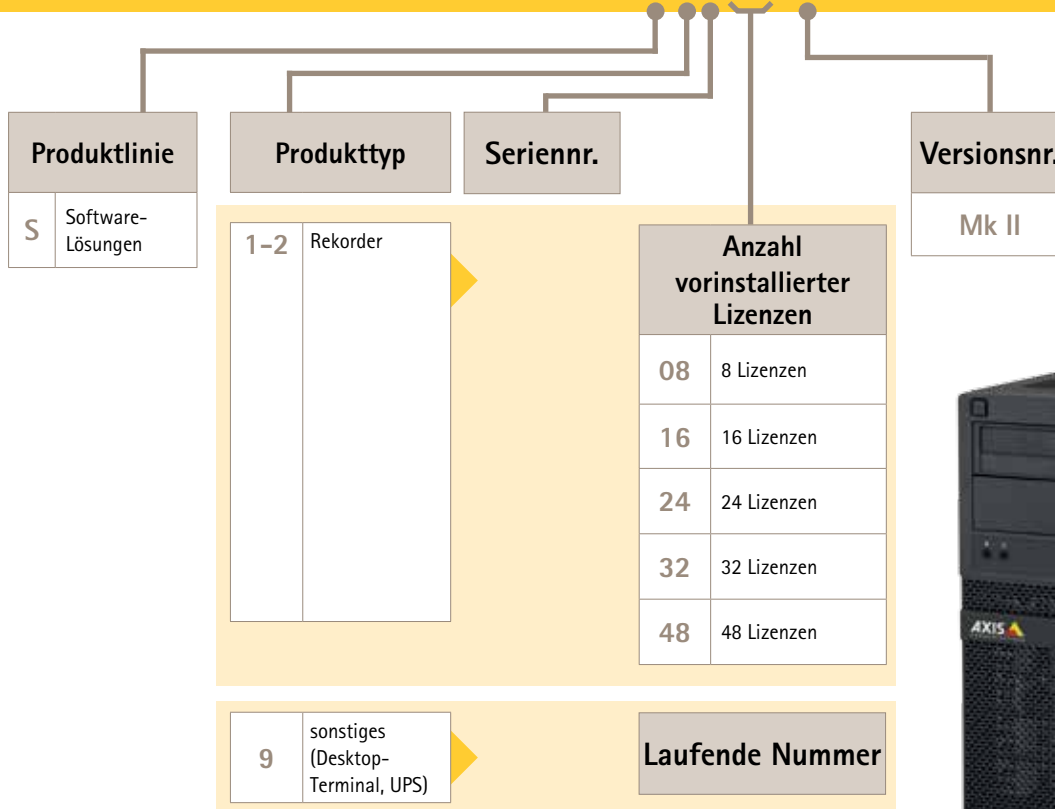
Produktlinie

| S | Software-Lösungen |
|---|---|

Produkttyp

Seriennr.

Versionsnr.

Mk II

| 1-2 | Rekorder |
|---|---|

Anzahl vorinstallierter Lizenzen

| 08 | 8 Lizenzen |
|---|---|
| 16 | 16 Lizenzen |
| 24 | 24 Lizenzen |
| 32 | 32 Lizenzen |
| 48 | 48 Lizenzen |

| 9 | sonstiges (Desktop-Terminal, UPS) |
|---|---|

Laufende Nummer

AXIS